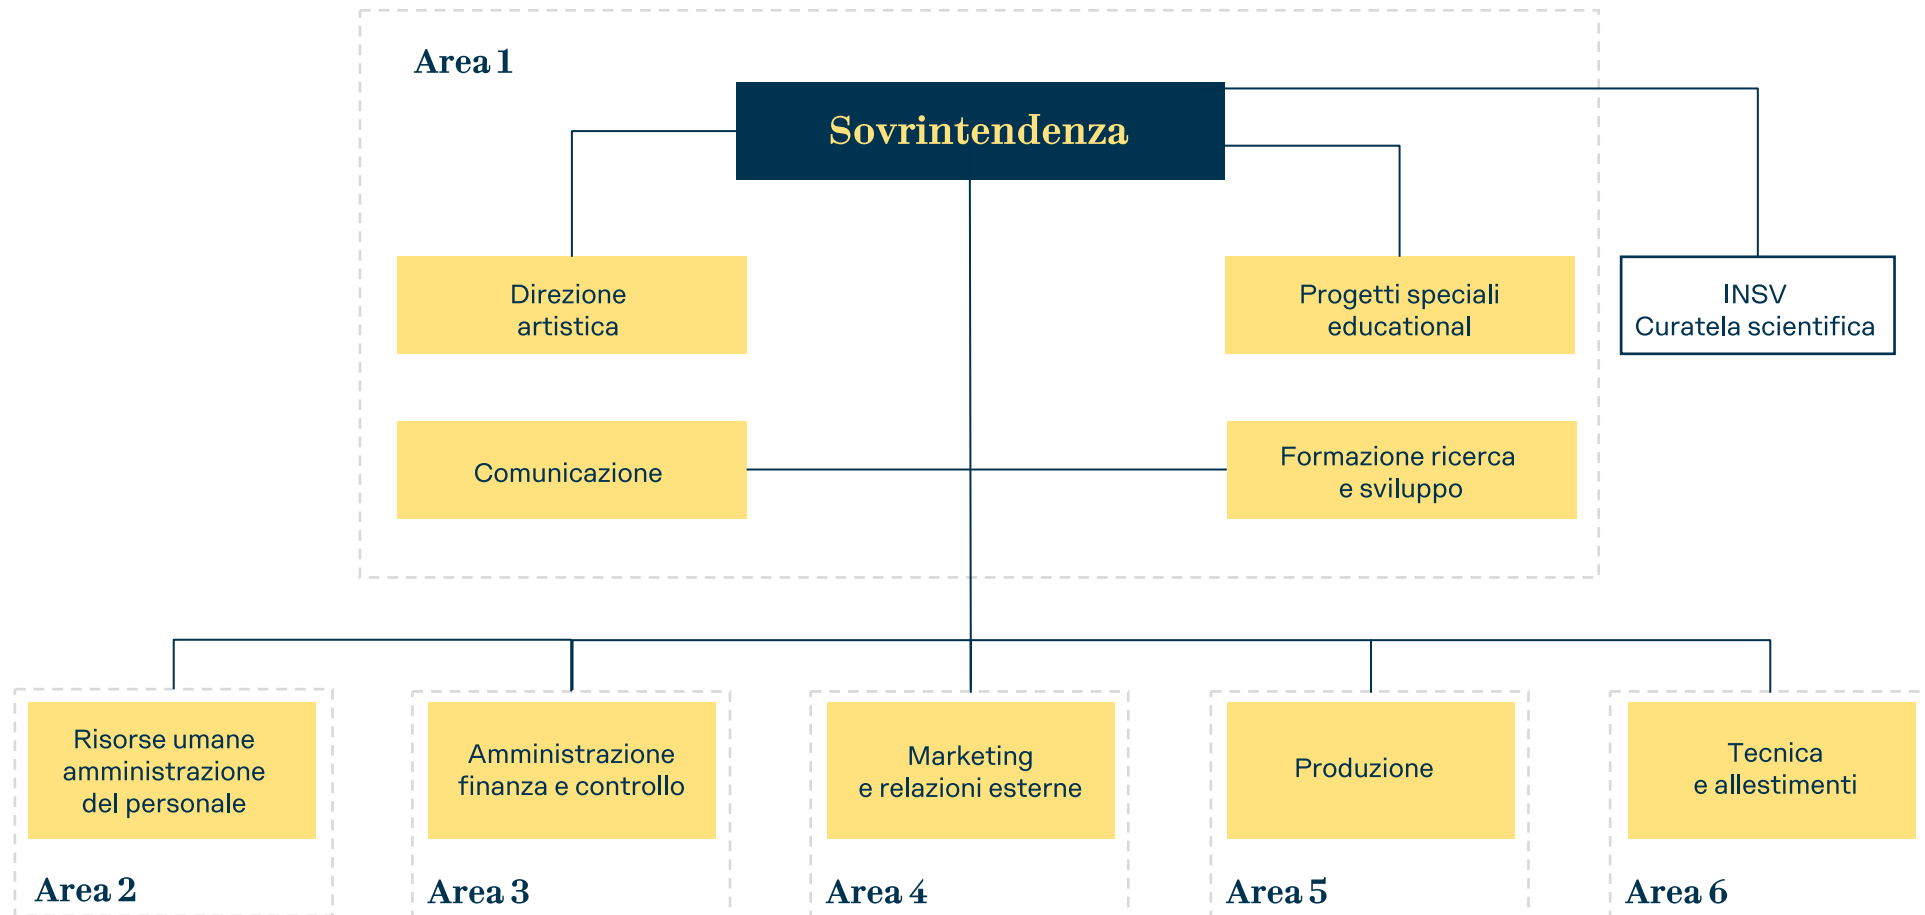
Area 1

Sovrintendenza

Direzione artistica

Progetti speciali educational

INSV
Curatela scientifica

Comunicazione

Formazione ricerca e sviluppo

Risorse umane amministrazione del personale

Area 2

Amministrazione finanza e controllo

Area 3

Marketing e relazioni esterne

Area 4

Produzione

Area 5

Tecnica e allestimenti

Area 6